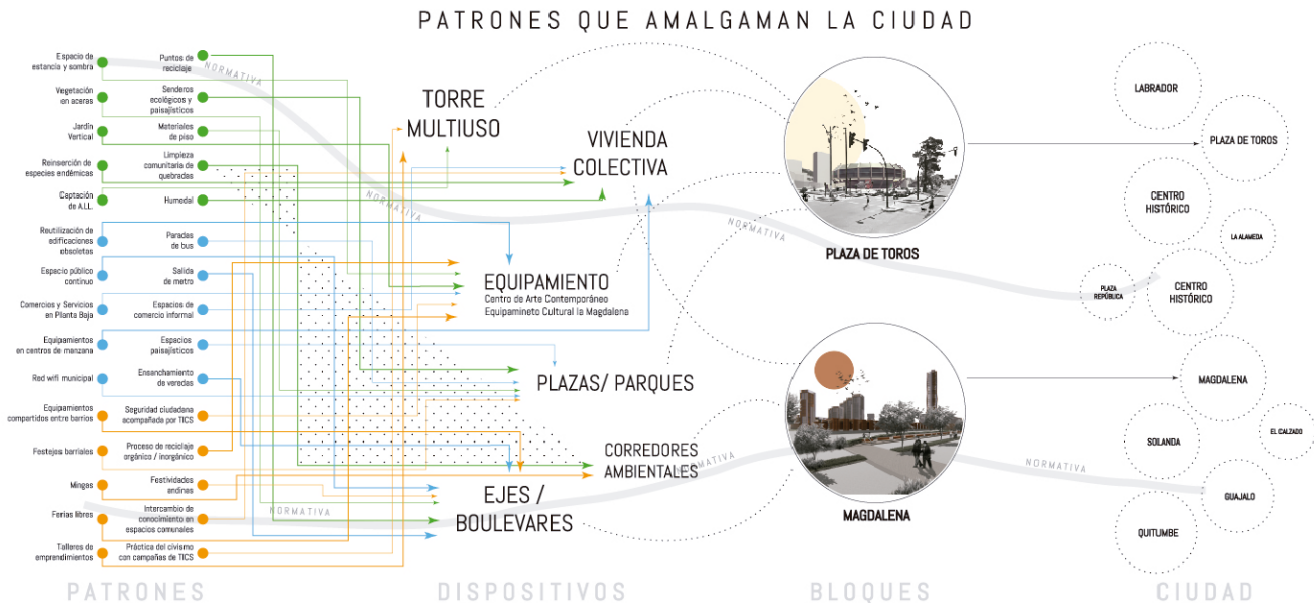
PATRONES QUE AMALGAMAN LA CIUDAD

Espacio de estancia y sombra
Vegetación en aceras
Jardín Vertical
Reinserción de especies endémicas
Captación de A.LL.
Reutilización de edificaciones obsoletas
Espacio público continuo
Comercios y Servicios en Planta Baja
Equipamientos en centros de manzana
Red wifi municipal
Equipamientos compartidos entre barrios
Festejos barriales
Mingas
Ferias libres
Talleres de emprendimientos

Puntos de reciclaje
Senderos ecológicos y paisajísticos
Materiales de piso
Limpieza comunitaria de quebradas
Humedal
Paradas de bus
Salida de metro
Espacios de comercio informal
Espacios paisajísticos
Ensanchamiento de verecdas
Seguridad ciudadana acompañada por TICS
Proceso de reciclaje orgánico / inorgánico
Festividades andinas
Intercambio de conocimiento en espacios comunales
Práctica del civismo con campañas de TICS

NORMATIVA
NORMATIVA
NORMATIVA
NORMATIVA
NORMATIVA
NORMATIVA

TORRE MULTIUSO
VIVIENDA COLECTIVA
EQUIPAMIENTO
Centro de Arte Contemporáneo
Equipamineto Cultural la Magdalena
PLAZAS/ PARQUES
CORREDORES AMBIENTALES
EJES / BOULEVARES

PLAZA DE TOROS
MAGDALENA

LABRADOR
PLAZA DE TOROS
CENTRO HISTÓRICO
LA ALAMEDA
PLAZA REPÚBLICA
CENTRO HISTÓRICO
MAGDALENA
SOLANDA
EL CALZADO
GUAJALO
QUITUMBE

PATRONES
DISPOSITIVOS
BLOQUES
CIUDAD